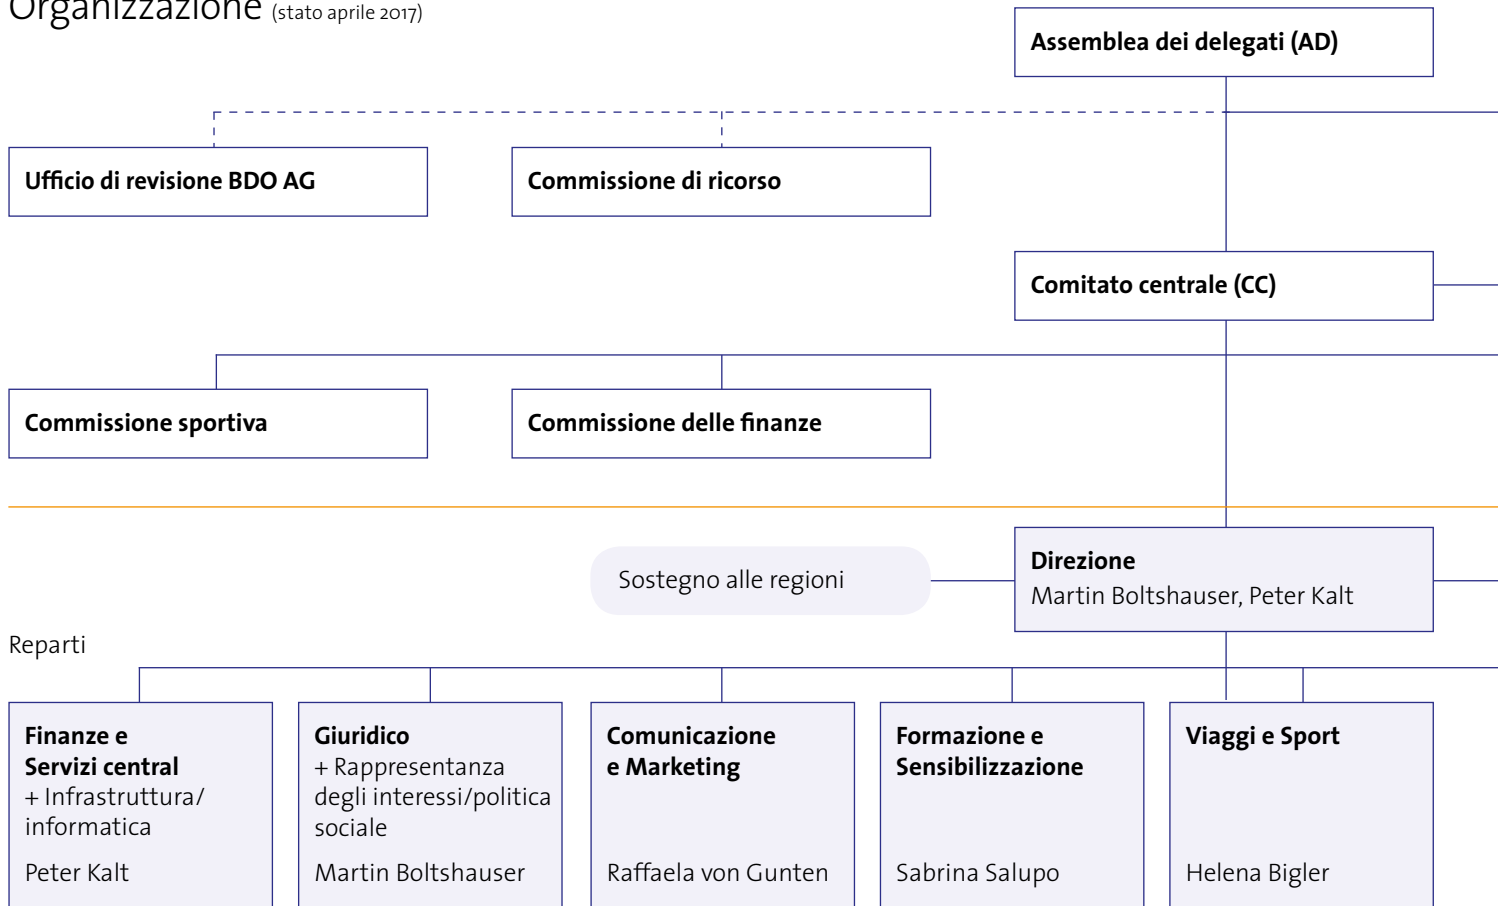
Organizzazione (stato aprile 2017)

Assemblea dei delegati (AD)

Ufficio di revisione BDO AG

Commissione di ricorso

Comitato centrale (CC)

Commissione sportiva

Commissione delle finanze

Sostegno alle regioni

Direzione
Martin Boltshauser, Peter Kalt

Reparti

Finanze e Servizi central
+ Infrastruttura/ informatica

Peter Kalt

Giuridico
+ Rappresentanza degli interessi/politica sociale

Martin Boltshauser

Comunicazione e Marketing

Raffaela von Gunten

Formazione e Sensibilizzazione

Sabrina Salupo

Viaggi e Sport

Helena Bigler